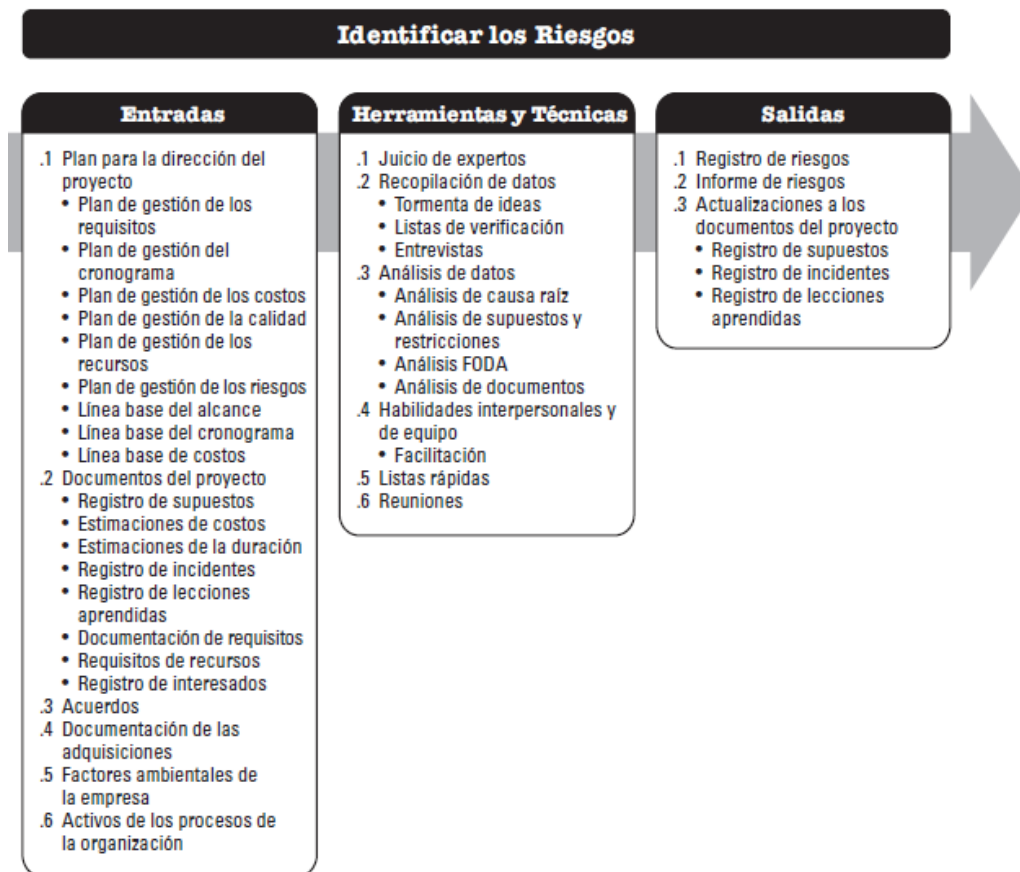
Identificar los Riesgos

Entradas

.1 Plan para la dirección del proyecto
• Plan de gestión de los requisitos
• Plan de gestión del cronograma
• Plan de gestión de los costos
• Plan de gestión de la calidad
• Plan de gestión de los recursos
• Plan de gestión de los riesgos
• Línea base del alcance
• Línea base del cronograma
• Línea base de costos
.2 Documentos del proyecto
• Registro de supuestos
• Estimaciones de costos
• Estimaciones de la duración
• Registro de incidentes
• Registro de lecciones aprendidas
• Documentación de requisitos
• Requisitos de recursos
• Registro de interesados
.3 Acuerdos
.4 Documentación de las adquisiciones
.5 Factores ambientales de la empresa
.6 Activos de los procesos de la organización

Herramientas y Técnicas

.1 Juicio de expertos
.2 Recopilación de datos
• Tormenta de ideas
• Listas de verificación
• Entrevistas
.3 Análisis de datos
• Análisis de causa raíz
• Análisis de supuestos y restricciones
• Análisis FODA
• Análisis de documentos
.4 Habilidades interpersonales y de equipo
• Facilitación
.5 Listas rápidas
.6 Reuniones

Salidas

.1 Registro de riesgos
.2 Informe de riesgos
.3 Actualizaciones a los documentos del proyecto
• Registro de supuestos
• Registro de incidentes
• Registro de lecciones aprendidas